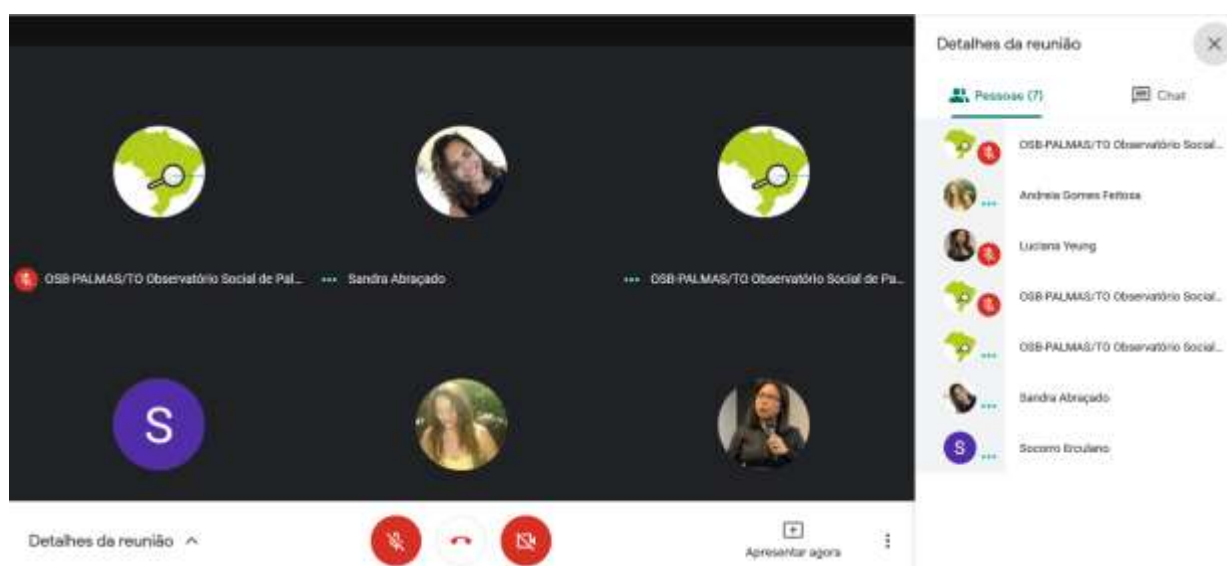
OSB-PALMAS/TO Observatório Social de Pal...

Sandra Abraçado

OSB-PALMAS/TO Observatório Social de Pa...

S

Detalhes da reunião

Apresentar agora

Detalhes da reunião

Pessoas (7)

Chat

OSB-PALMAS/TO Observatório Social...

Andreia Gomes Feitosa

Luciana Yeung

OSB-PALMAS/TO Observatório Social...

OSB-PALMAS/TO Observatório Social...

Sandra Abraçado

S

Socorro Erculano